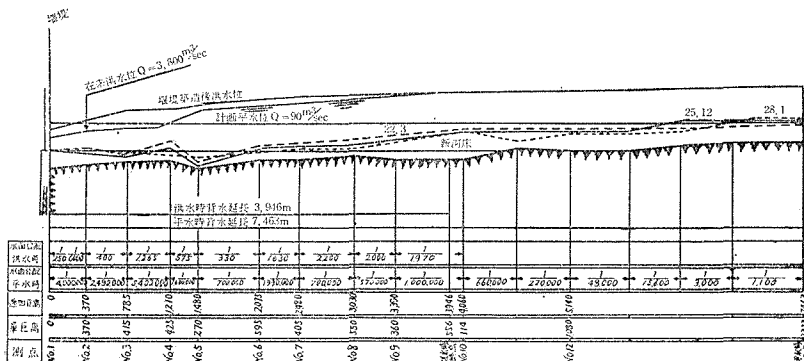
堤坝

在来洪水位 Q = 3,800 $\frac{m^3}{sec}$

堰堤築造後洪水位

計画平水位 Q = 90 $\frac{m^3}{sec}$

25,12

28,1

新河床

洪水時背水延長 3,946m

平水時背水延長 7,463m

| 洪水時 | $\frac{1}{250}$ | $\frac{1}{400}$ | $\frac{1}{7365}$ | $\frac{1}{573}$ | $\frac{1}{330}$ | $\frac{1}{1630}$ | $\frac{1}{2220}$ | $\frac{1}{2000}$ | $\frac{1}{1970}$ | | | | | |
|---|---|---|---|---|---|---|---|---|---|---|---|---|---|---|
| 平水時 | $\frac{1}{400000}$ | $\frac{1}{2492000}$ | $\frac{1}{2433000}$ | $\frac{1}{120000}$ | $\frac{1}{700000}$ | $\frac{1}{1930000}$ | $\frac{1}{700000}$ | $\frac{1}{370000}$ | $\frac{1}{1000000}$ | $\frac{1}{860000}$ | $\frac{1}{270000}$ | $\frac{1}{43000}$ | $\frac{1}{13400}$ | $\frac{1}{3000}$ | $\frac{1}{7163}$ |

追加距離 0 370 785 1210 1480 2075 2480 3030 3390 3946 4040 5140

距離 0 370 415 425 270 595 405 550 360 556 114 1020

測点 No.1 No.2 No.3 No.4 No.5 No.6 No.7 No.8 No.9 No.10 No.11 No.12